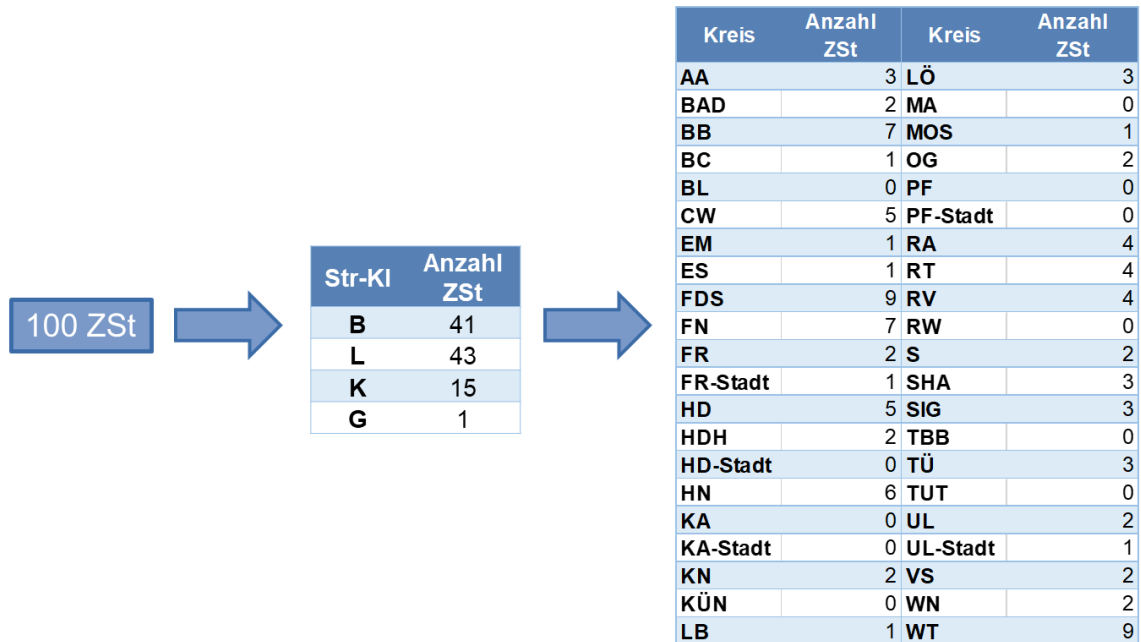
100 ZSt

| Str-Kl | Anzahl ZSt |
|---|---|
| B | 41 |
| L | 43 |
| K | 15 |
| G | 1 |

| Kreis | Anzahl ZSt | Kreis | Anzahl ZSt |
|---|---|---|---|
| AA | 3 | LÖ | 3 |
| BAD | 2 | MA | 0 |
| BB | 7 | MOS | 1 |
| BC | 1 | OG | 2 |
| BL | 0 | PF | 0 |
| CW | 5 | PF-Stadt | 0 |
| EM | 1 | RA | 4 |
| ES | 1 | RT | 4 |
| FDS | 9 | RV | 4 |
| FN | 7 | RW | 0 |
| FR | 2 | S | 2 |
| FR-Stadt | 1 | SHA | 3 |
| HD | 5 | SIG | 3 |
| HDH | 2 | TBB | 0 |
| HD-Stadt | 0 | TÜ | 3 |
| HN | 6 | TUT | 0 |
| KA | 0 | UL | 2 |
| KA-Stadt | 0 | UL-Stadt | 1 |
| KN | 2 | VS | 2 |
| KÜN | 0 | WN | 2 |
| LB | 1 | WT | 9 |